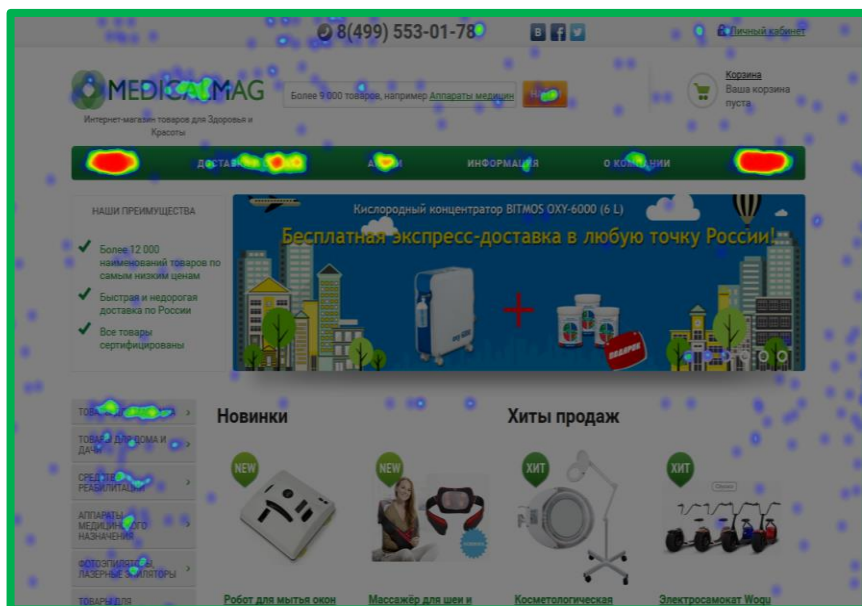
8(499) 553-01-78

B f t

Личный кабинет

MEDICALMAG

Интернет-магазин товаров для Здоровья и Красоты

Более 9 000 товаров, например Аппараты медицин

Корзина
Ваша корзина пуста

ДОСТАВКА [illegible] ИНФОРМАЦИЯ О КОМПАНИИ

НАШИ ПРЕИМУЩЕСТВА

Более 12 000 наименований товаров по самым низким ценам

Быстрая и недорогая доставка по России

Все товары сертифицированы

Кислородный концентратор BITMOS OXY-6000 (6 L)

Бесплатная экспресс-доставка в любую точку России!

ПОДАРОК

ТОВАРЫ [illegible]

ТОВАРЫ ДЛЯ ДОМА И ДАЧИ

СРЕДСТВА РЕАБИЛИТАЦИИ

АППАРАТЫ МЕДИЦИНСКОГО НАЗНАЧЕНИЯ

ФОТОЭПИЛЯТОРЫ ЛАЗЕРНЫЕ ЭПИЛЯТОРЫ

ТОВАРЫ ДЛЯ

Новинки

Хиты продаж

NEW

NEW

ХИТ

ХИТ

Робот для мытья окон

Массажёр для шеи и

Косметологическая

Электросамокат Woqu